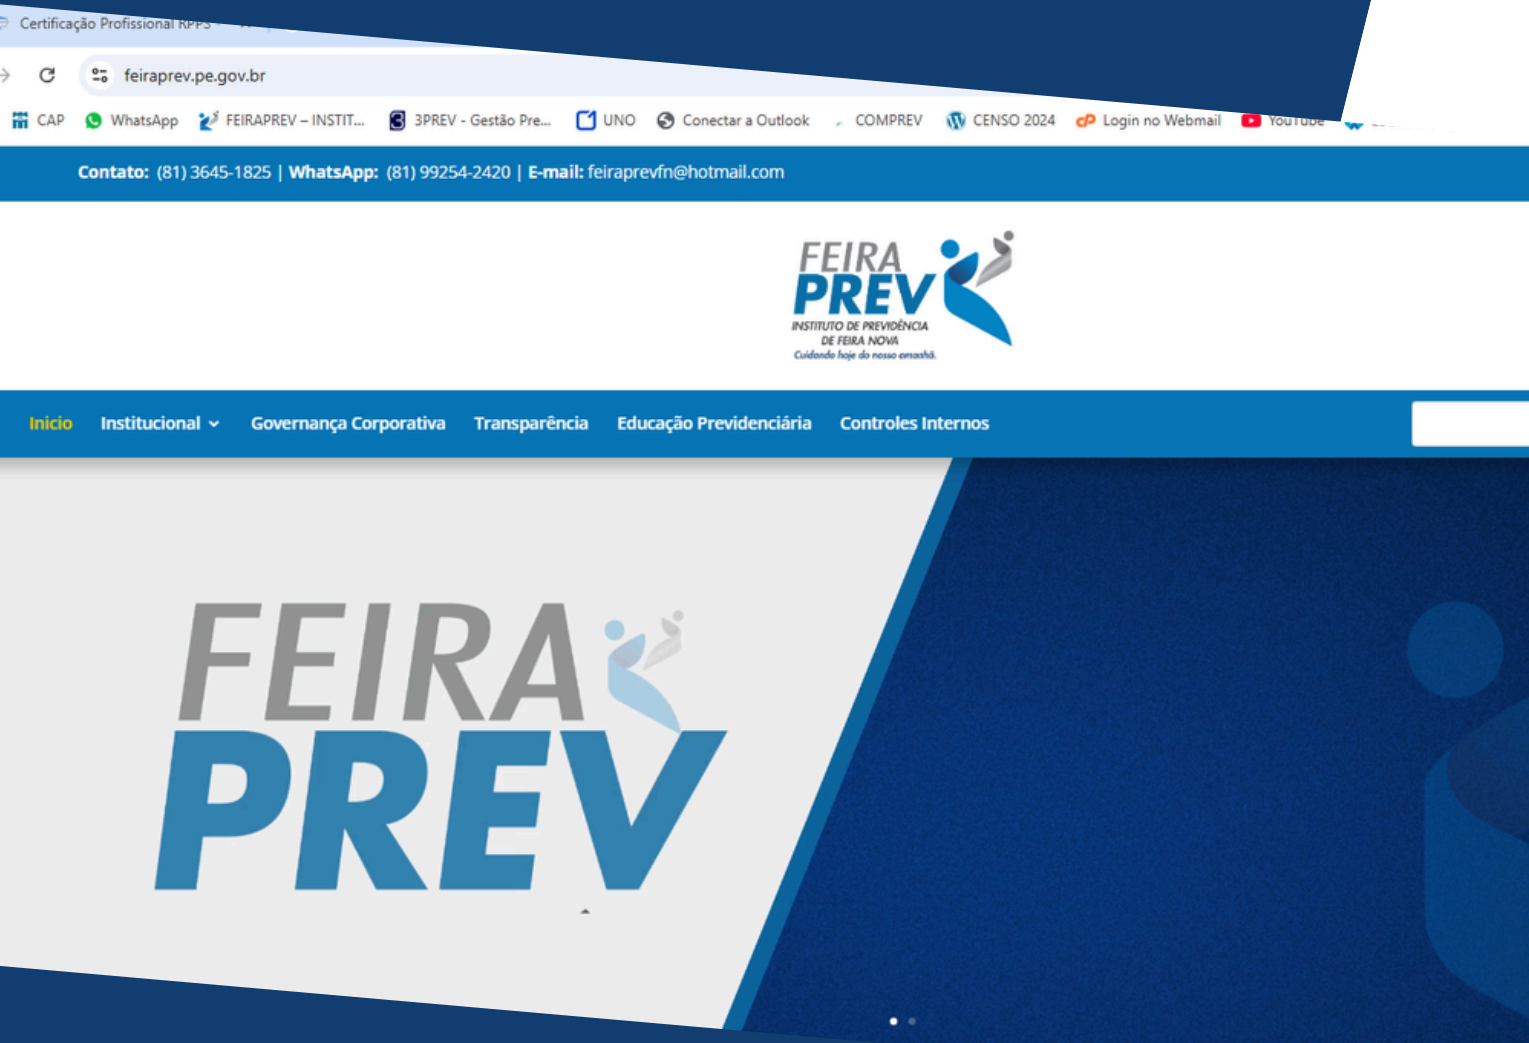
Certificação Profissional RPPS

feiraprev.pe.gov.br

CAP WhatsApp FEIRAPREV – INSTIT... 3PREV - Gestão Pre... UNO Conectar a Outlook COMPREV CENSO 2024 Login no Webmail YouTube

Contato: (81) 3645-1825 | WhatsApp: (81) 99254-2420 | E-mail: feiraprevfn@hotmail.com

FEIRA PREV
INSTITUTO DE PREVIDÊNCIA DE FEIRA NOVA
Cuidando hoje do nosso amanhã.

Inicio Institucional Governança Corporativa Transparência Educação Previdenciária Controles Internos

FEIRA PREV